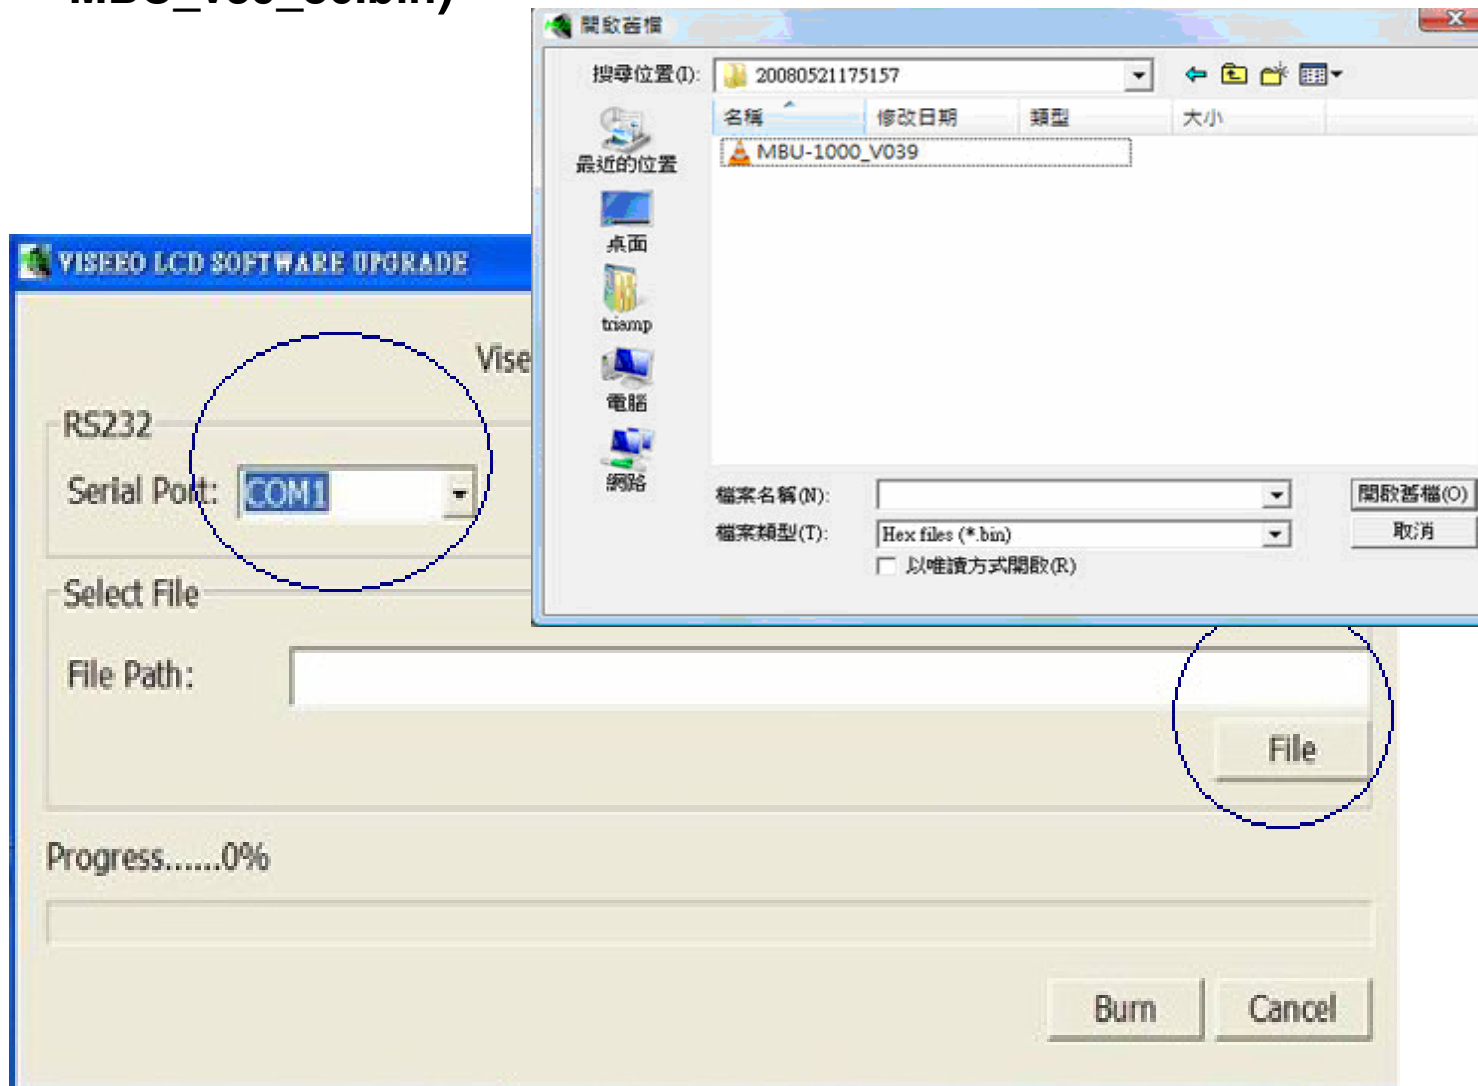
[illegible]

開啟舊檔

搜尋位置(I): 20080521175157

名稱 修改日期 類型 大小

MBU-1000_V039

最近的位置

桌面

triamp

電腦

網路

檔案名稱(N):

檔案類型(T): Hex files (*.bin)

以唯讀方式開啟(R)

開啟舊檔(O)

取消

VISEEO LCD SOFTWARE UPGRADE

Vise

RS232

Serial Port: COM1

Select File

File Path:

File

Progress......0%

Burn

Cancel